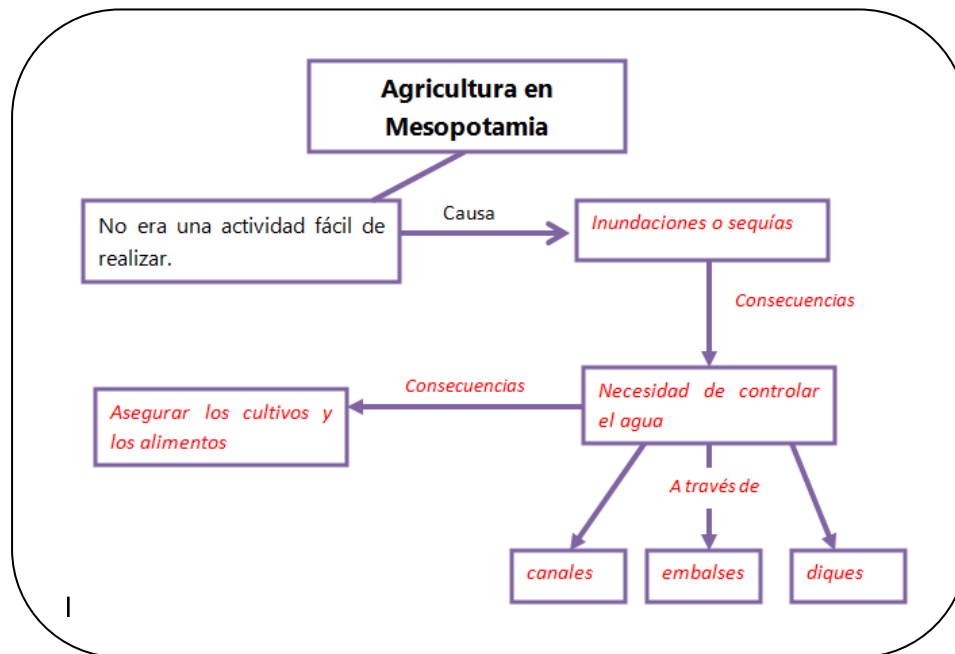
Agricultura en Mesopotamia

No era una actividad fácil de realizar.

Causa

Inundaciones o sequías

Consecuencias

Necesidad de controlar el agua

Consecuencias

Asegurar los cultivos y los alimentos

A través de

canales

embalses

diques

I